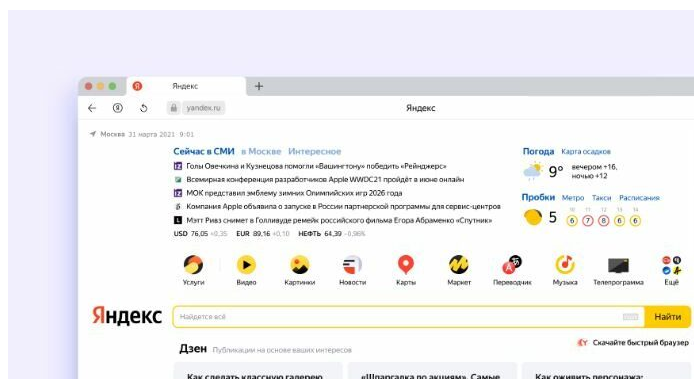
Яндекс
+
yandex.ru
Яндекс

Москва 31 марта 2021 9:01

Сейчас в СМИ в Москве Интересное

Голы Овечкина и Кузнецова помогли «Вашингтону» победить «Рейнджерс»
Всемирная конференция разработчиков Apple WWDC21 пройдёт в июне онлайн
МОК представил эмблему зимних Олимпийских игр 2026 года
Компания Apple объявила о запуске в России партнерской программы для сервис-центров
Мэтт Ривз снимет в Голливуде ремейк российского фильма Егора Абраменко «Спутник»

USD 76,05 +0,35 EUR 89,16 +0,10 НЕФТЬ 64,39 −0,96%

Погода Карта осадков
9° вечером +16, ночью +12

Пробки Метро Такси Расписания
5
6 7 8 6 6

Услуги Видео Картинки Новости Карты Маркет Переводчик Музыка Телепрограмма Ещё

Яндекс
Найдется всё
Найти

Дзен Публикации на основе ваших интересов
Скачайте быстрый браузер

Как сделать классную галерею
«Шпаргалка по акциям». Самые
Как оживить персонажа: